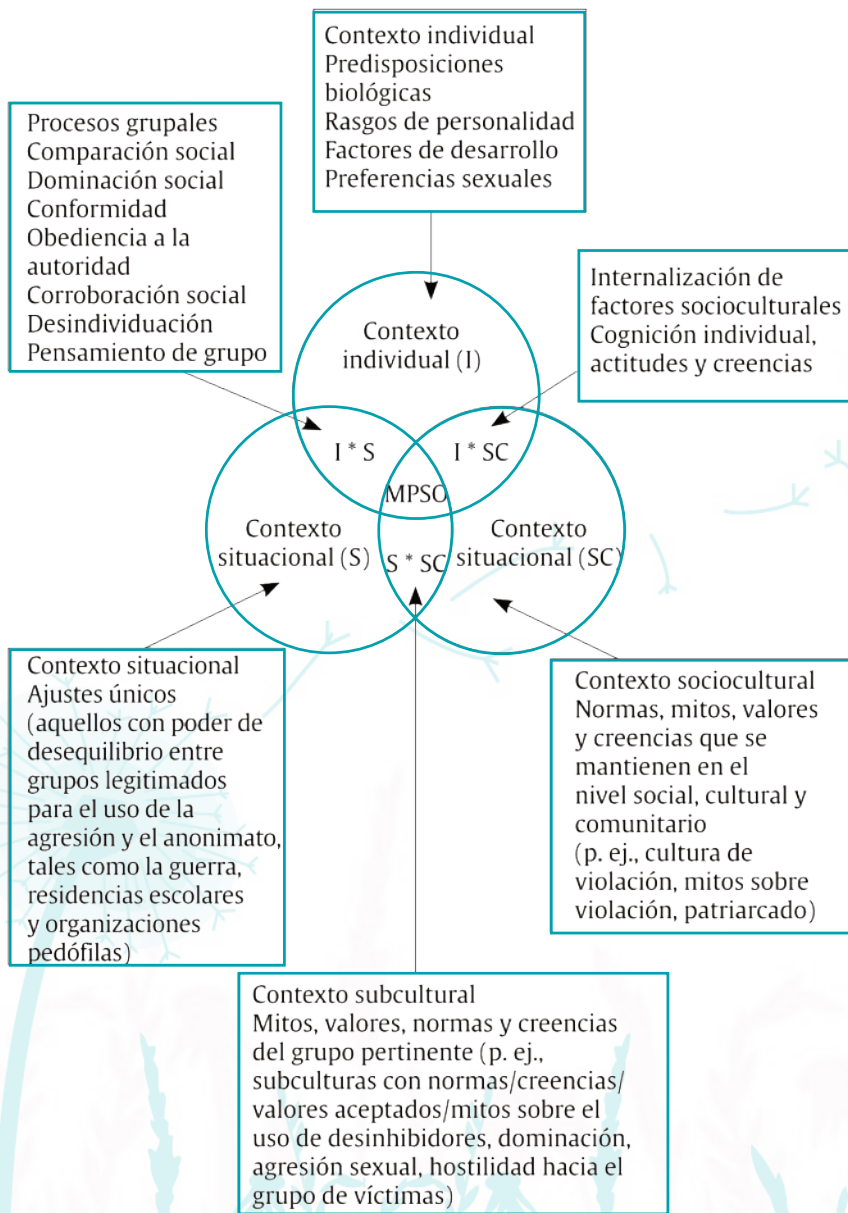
Contexto individual
Predisposiciones biológicas
Rasgos de personalidad
Factores de desarrollo
Preferencias sexuales

Procesos grupales
Comparación social
Dominación social
Conformidad
Obediencia a la autoridad
Corroboración social
Desindividuación
Pensamiento de grupo

Internalización de factores socioculturales
Cognición individual, actitudes y creencias

Contexto individual (I)

I * S

I * SC

MPSO

Contexto situacional (S)

S * SC

Contexto situacional (SC)

Contexto situacional
Ajustes únicos
(aquellos con poder de desequilibrio entre grupos legitimados para el uso de la agresión y el anonimato, tales como la guerra, residencias escolares y organizaciones pedófilas)

Contexto sociocultural
Normas, mitos, valores y creencias que se mantienen en el nivel social, cultural y comunitario
(p. ej., cultura de violación, mitos sobre violación, patriarcado)

Contexto subcultural
Mitos, valores, normas y creencias del grupo pertinente (p. ej., subculturas con normas/creencias/valores aceptados/mitos sobre el uso de desinhibidores, dominación, agresión sexual, hostilidad hacia el grupo de víctimas)